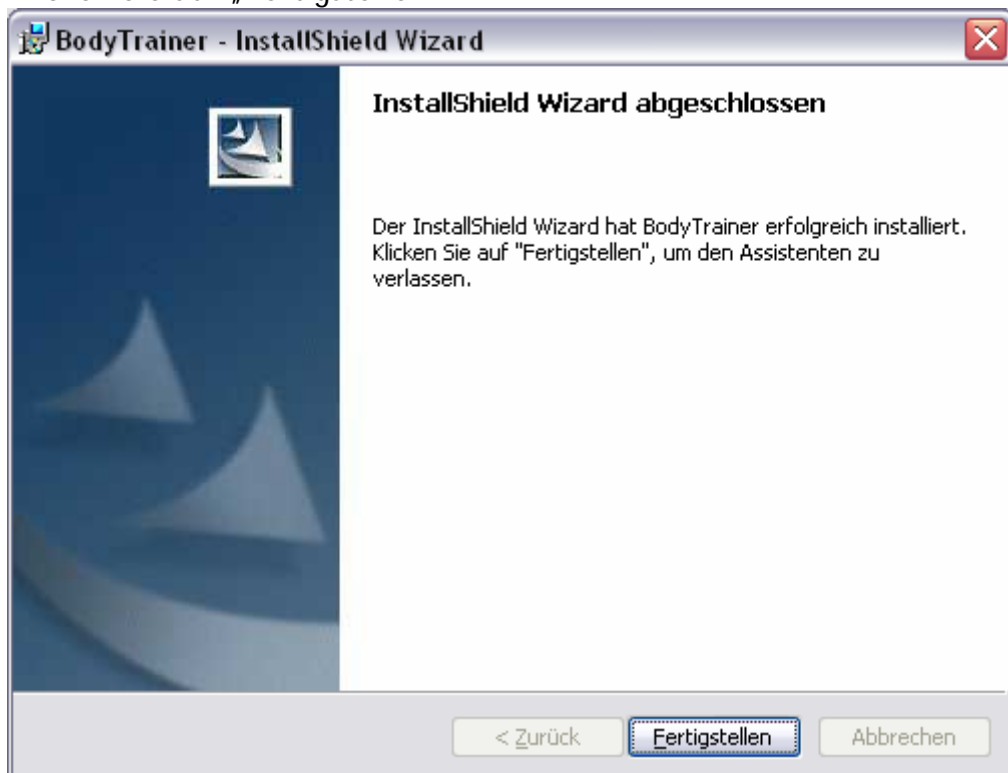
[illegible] „Fertigstellen"

BodyTrainer - InstallShield Wizard

InstallShield Wizard abgeschlossen

Der InstallShield Wizard hat BodyTrainer erfolgreich installiert. Klicken Sie auf "Fertigstellen", um den Assistenten zu verlassen.

< Zurück

Fertigstellen

Abbrechen